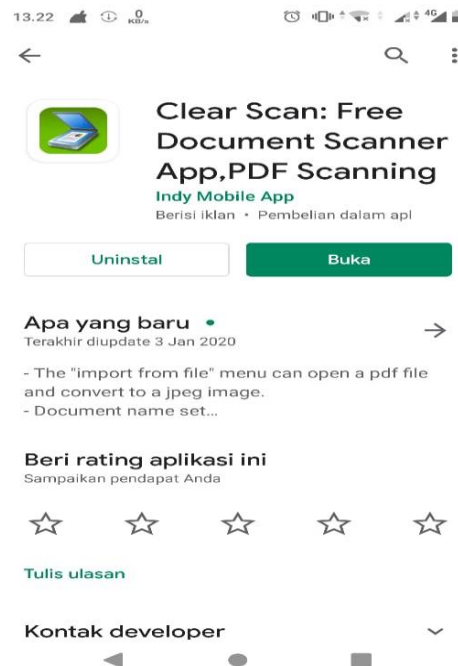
13.22 0 KB/s 4G

Clear Scan: Free Document Scanner App,PDF Scanning

Indy Mobile App

Berisi iklan • Pembelian dalam apl

Uninstal

Buka

Apa yang baru •

Terakhir diupdate 3 Jan 2020

- The "import from file" menu can open a pdf file and convert to a jpeg image.
- Document name set...

Beri rating aplikasi ini

Sampaikan pendapat Anda

Tulis ulasan

Kontak developer